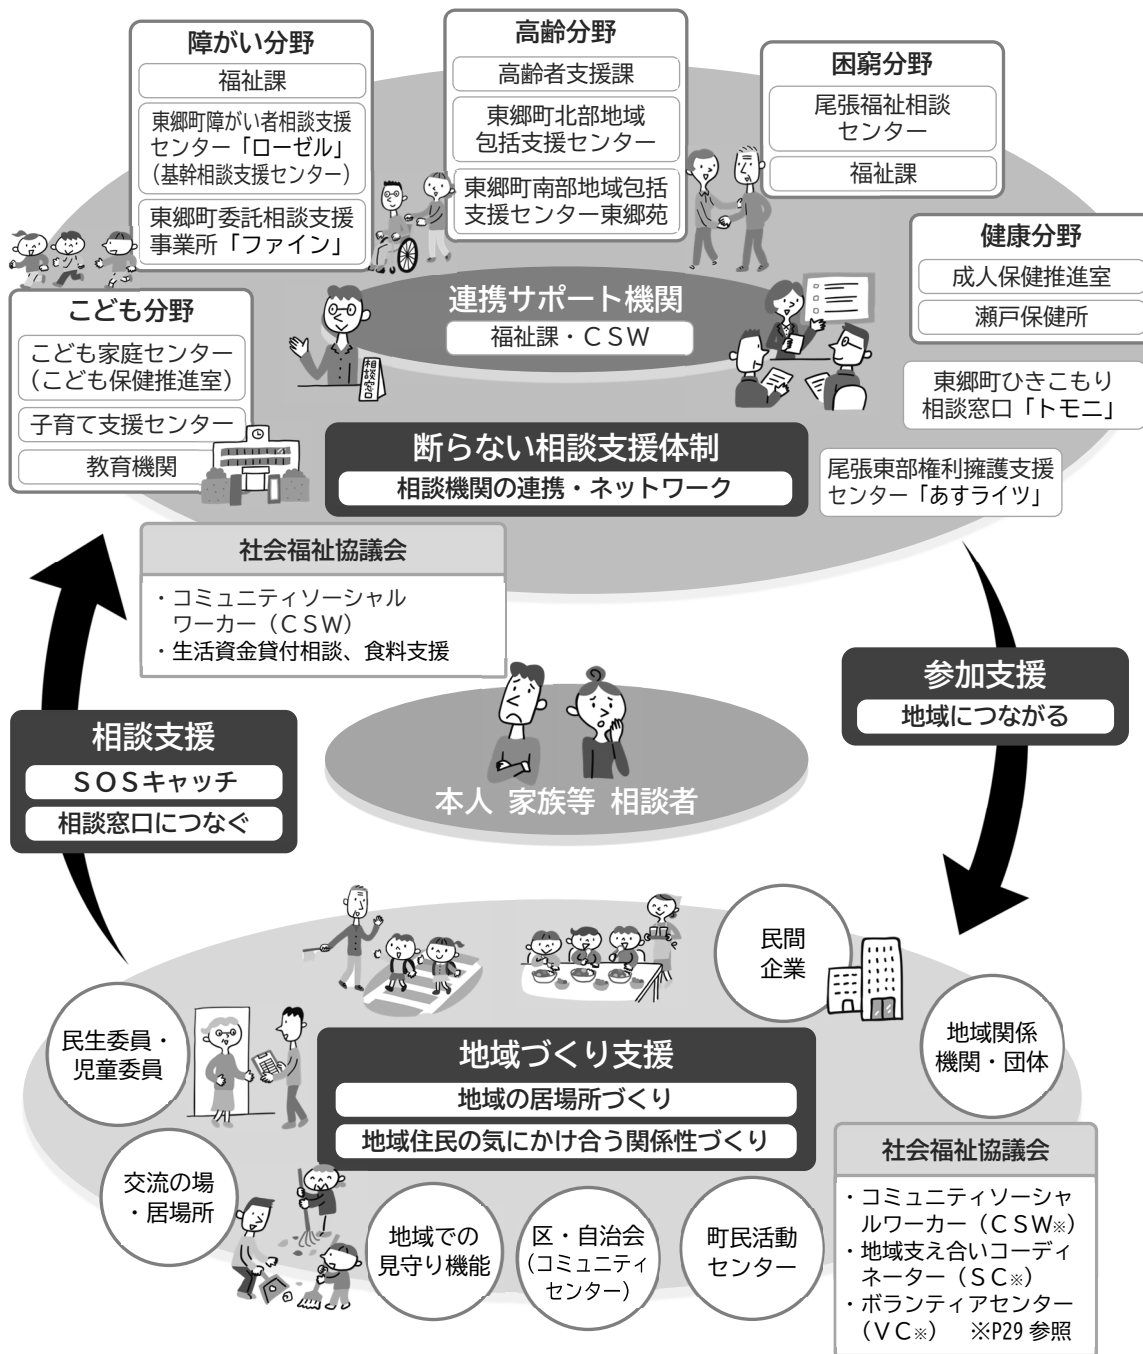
障がい分野

福祉課

東郷町障がい者相談支援センター「ローゼル」（基幹相談支援センター）

東郷町委託相談支援事業所「ファイン」

高齢分野

高齢者支援課

東郷町北部地域包括支援センター

東郷町南部地域包括支援センター東郷苑

困窮分野

尾張福祉相談センター

福祉課

健康分野

成人保健推進室

瀬戸保健所

東郷町ひきこもり相談窓口「トモニ」

こども分野

こども家庭センター（こども保健推進室）

子育て支援センター

教育機関

連携サポート機関

福祉課・ＣＳＷ

相談窓口

断らない相談支援体制

相談機関の連携・ネットワーク

尾張東部権利擁護支援センター「あすライツ」

社会福祉協議会

・コミュニティソーシャルワーカー（ＣＳＷ）
・生活資金貸付相談、食料支援

参加支援

地域につながる

相談支援

ＳＯＳキャッチ

相談窓口につなぐ

本人 家族等 相談者

民間企業

地域関係機関・団体

民生委員・児童委員

地域づくり支援

地域の居場所づくり

地域住民の気にかけ合う関係性づくり

社会福祉協議会

・コミュニティソーシャルワーカー（ＣＳＷ※）
・地域支え合いコーディネーター（ＳＣ※）
・ボランティアセンター（ＶＣ※） ※P29 参照

交流の場・居場所

地域での見守り機能

区・自治会（コミュニティセンター）

町民活動センター